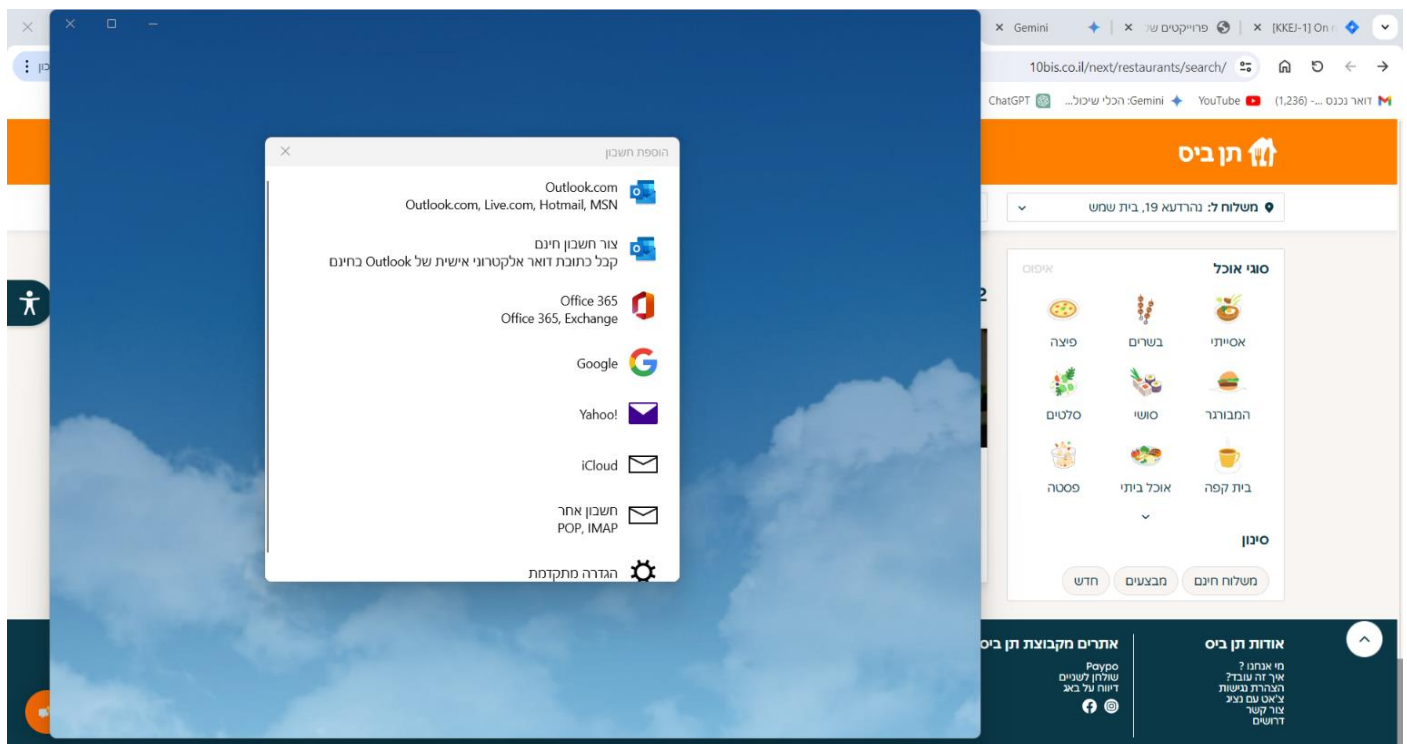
× Gemini | × פרוייקטים ש | × [KKEJ-1] On

10bis.co.il/next/restaurants/search/

דואר נכנס - (1,236) YouTube Gemini: הכלי שיכול... ChatGPT

הוספת חשבון

Outlook.com
Outlook.com, Live.com, Hotmail, MSN

צור חשבון חינם
קבל כתובת דואר אלקטרוני אישית של Outlook בחינם

Office 365
Office 365, Exchange

Google

Yahoo!

iCloud

חשבון אחר
POP, IMAP

הגדרה מתקדמת

תן ביס

משלוח ל: נהרדעא 19, בית שמש

סוגי אוכל
איפוס

אסייתי
בשרים
פיצה
המבורגר
סושי
סלטים
בית קפה
אוכל ביתי
פסטה

סינון

משלוח חינם
מבצעים
חדש

אודות תן ביס
מי אנחנו ?
איך זה עובד?
הצהרת נגישות
צ'אט עם נציג
צור קשר
דרושים

אתרים מקבוצת תן ביס
Paypo
שולחן לשניים
דיווח על באג